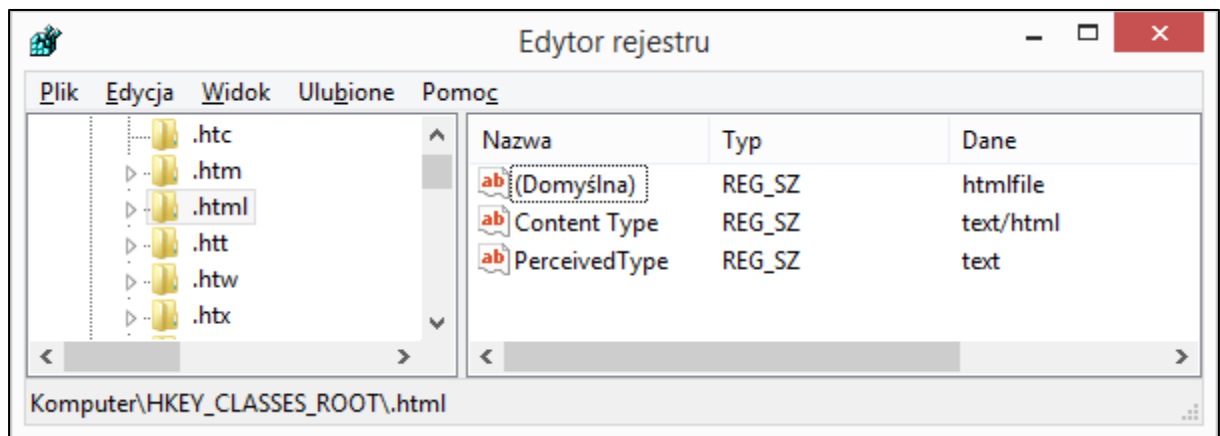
Edytor rejestru

Plik Edycja Widok Ulubione Pomoc

.htc
.htm
.html
.htt
.htw
.htx

| Nazwa | Typ | Dane |
|---|---|---|
| ab (Domyślna) | REG_SZ | htmlfile |
| ab Content Type | REG_SZ | text/html |
| ab PerceivedType | REG_SZ | text |

Komputer\HKEY_CLASSES_ROOT\.html